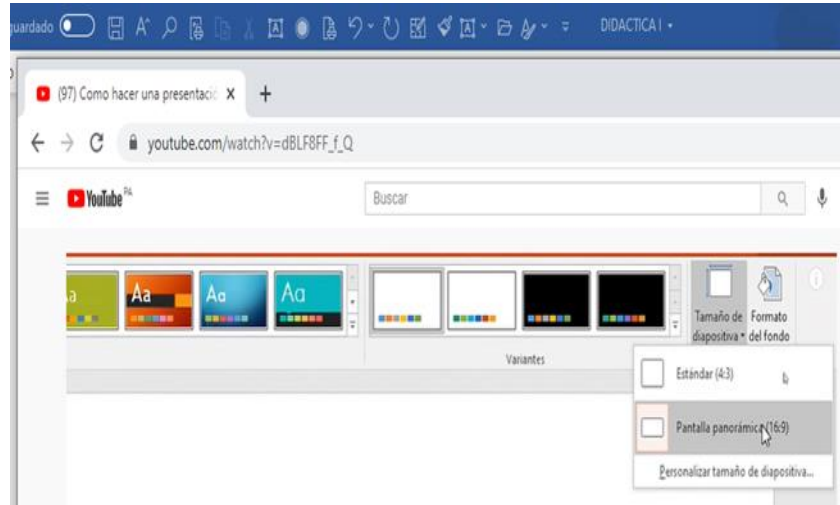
uardado

DIDACTICA I

(97) Como hacer una presentació ×

+

youtube.com/watch?v=dBLF8FF_f_Q

YouTube PA

Buscar

Aa

Aa

Aa

Aa

Tamaño de diapositiva

Formato del fondo

Variantes

Estándar (4:3)

Pantalla panorámica (16:9)

Personalizar tamaño de diapositiva...